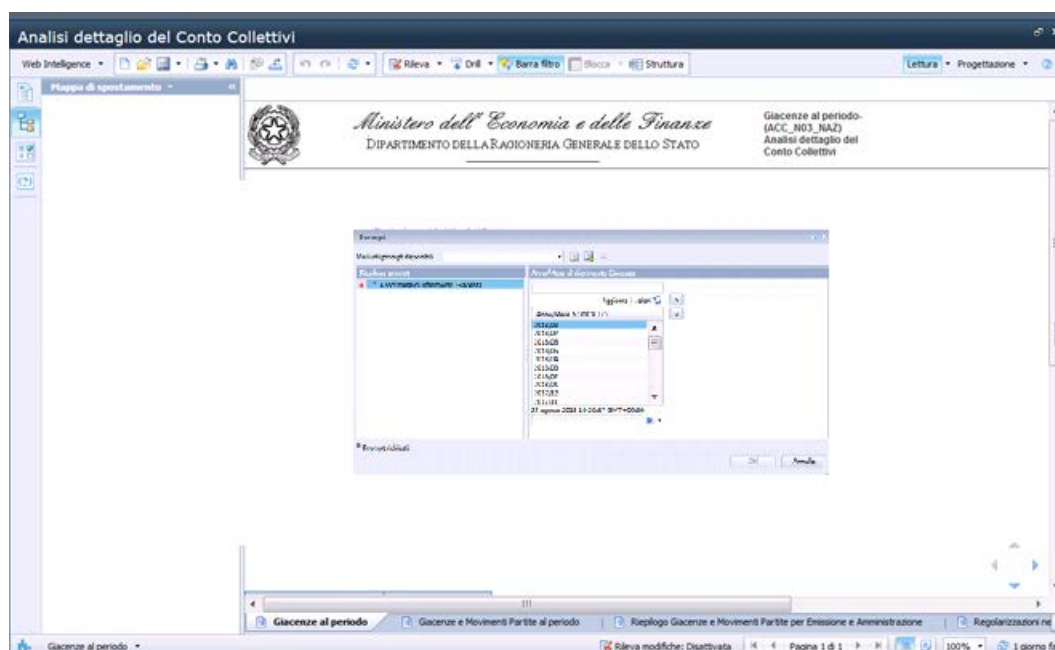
Analisi dettaglio del Conto Collettivi

Web Intelligence • Rileva • Drill • Barra filtro Blocca • Struttura Lettura • Progettazione •

Mappa di spostamento •

Ministero dell' Economia e delle Finanze
DIPARTIMENTO DELLA RAGIONERIA GENERALE DELLO STATO

Giacenze al periodo-
(ACC_N03_NAZ)
Analisi dettaglio del
Conto Collettivi

Prompt

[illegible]

Riepilogo prompt
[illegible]

Aggiorna i valori

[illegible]
201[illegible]
201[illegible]
201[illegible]
201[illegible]
201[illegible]
201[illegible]
201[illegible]
201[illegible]
201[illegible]
201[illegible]
201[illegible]
25 agosto 2018 14:10:47 GMT+00:00

* Prompt richiesti

OK Annulla

Giacenze al periodo | Giacenze e Movimenti Partite al periodo | Riepilogo Giacenze e Movimenti Partite per Emissione e Amministrazione | Regolarizzazioni ne

Giacenze al periodo • Rileva modifiche: Disattivata Pagina 1 di 1 100% • 1 giorno f